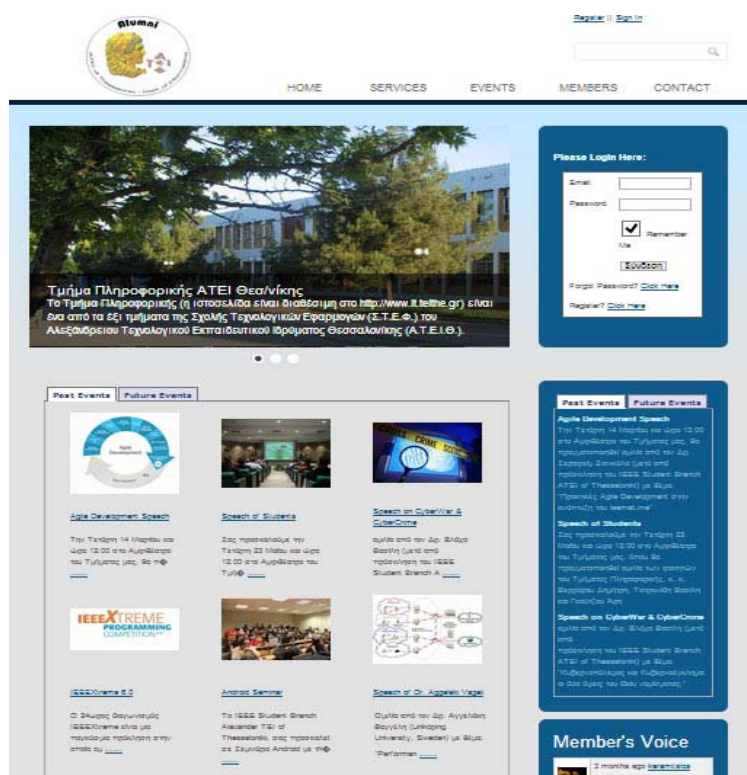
Alumni

Register || Sign In

HOME SERVICES EVENTS MEMBERS CONTACT

Τμήμα Πληροφορικής ΑΤΕΙ Θεσ/νίκης
Το Τμήμα Πληροφορικής (η ιστοσελίδα είναι διαθέσιμη στο http://www.it.teithe.gr) είναι ένα από τα έξι τμήματα της Σχολής Τεχνολογικών Εφαρμογών (Σ.Τ.Ε.Φ.) του Αλεξάνδρειου Τεχνολογικού Εκπαιδευτικού Ιδρύματος Θεσσαλονίκης (Α.Τ.Ε.Ι.Θ.).

Please Login Here:
Email:
Password:
Remember Me
Σύνδεση
Forgot Password? Click Here
Register? Click Here

Past Events Future Events

Agile Development Speech
Την Τετάρτη 14 Μαρτίου και ώρα 13.00 στο Αμφιθέατρο του Τμήματος μας, θα πρ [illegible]

Speech of Students
Σας προσκαλούμε την Τετάρτη 23 Μαΐου και ώρα 12.00 στο Αμφιθέατρο του Τμήμ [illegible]

Speech on CyberWar & CyberCrime
ομιλία από τον Δρ. Βλάσιο Βασιλή (μετά από πρόσκληση του IEEE Student Branch A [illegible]

IEEEXTREME PROGRAMMING COMPETITION

IEEEXtreme 6.0
Ο 24ωρος διαγωνισμός IEEEXtreme είναι μια παγκόσμια πρόκληση στην οποία οι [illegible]

Android Seminar
Το IEEE Student Branch Alexander TEI of Thessaloniki, σας προσκαλεί σε Σεμινάριο Android με θέ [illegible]

Speech of Dr. Aggeliki Vagel
Ομιλία από τον Δρ. Αγγελική Βαγγέλη (Linköping University, Sweden) με θέμα: "Performan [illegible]

Past Events Future Events

Agile Development Speech
Την Τετάρτη 14 Μαρτίου και ώρα 13.00 στο Αμφιθέατρο του Τμήματος μας, θα πραγματοποιηθεί ομιλία από τον Δρ. Σεραφείμ Σακκάδα (μετά από πρόσκληση του IEEE Student Branch ATEI of Thessaloniki) με θέμα: "Πρακτικές Agile Development στην ανάπτυξη του learnat.me"

Speech of Students
Σας προσκαλούμε την Τετάρτη 23 Μαΐου και ώρα 12.00 στο Αμφιθέατρο του Τμήματος θα πραγματοποιηθεί ομιλία των φοιτητών του Τμήματος Πληροφορικής, κ. κ. Βαρβάρας Δημήτρη, Τσιρκινίδη Βασίλη και Γκούζιου Άρη.

Speech on CyberWar & CyberCrime
ομιλία από τον Δρ. Βλάσιο Βασιλή (μετά από πρόσκληση του IEEE Student Branch ATEI of Thessaloniki) με θέμα: "Κυβερνοπόλεμος και Κυβερνοέγκλημα: ο δύο όψεις του ίδιου νομίσματος"

Member's Voice
2 months ago keremisios